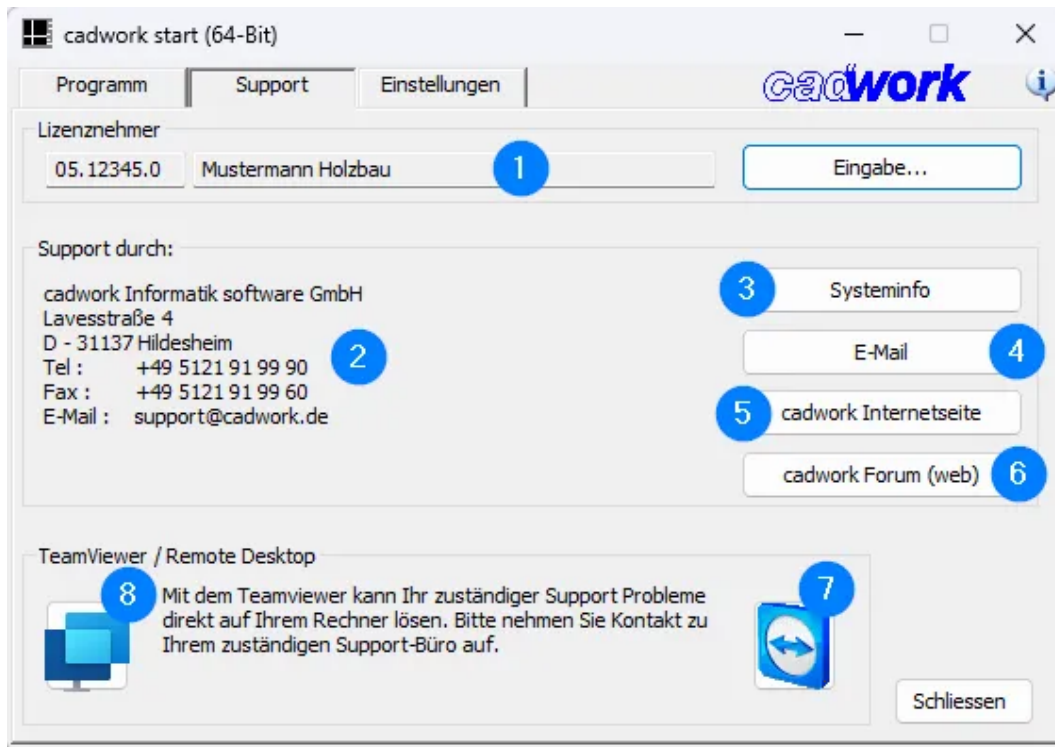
cadwork start (64-Bit)

Programm | Support | Einstellungen

cadwork

Lizenznehmer

05.12345.0 Mustermann Holzbau

1

Eingabe...

Support durch:

cadwork Informatik software GmbH
Lavesstraße 4
D - 31137 Hildesheim
Tel : +49 5121 91 99 90
Fax : +49 5121 91 99 60
E-Mail : support@cadwork.de

2

3 Systeminfo

E-Mail 4

5 cadwork Internetseite

cadwork Forum (web) 6

TeamViewer / Remote Desktop

8 Mit dem Teamviewer kann Ihr zuständiger Support Probleme direkt auf Ihrem Rechner lösen. Bitte nehmen Sie Kontakt zu Ihrem zuständigen Support-Büro auf.

7

Schliessen